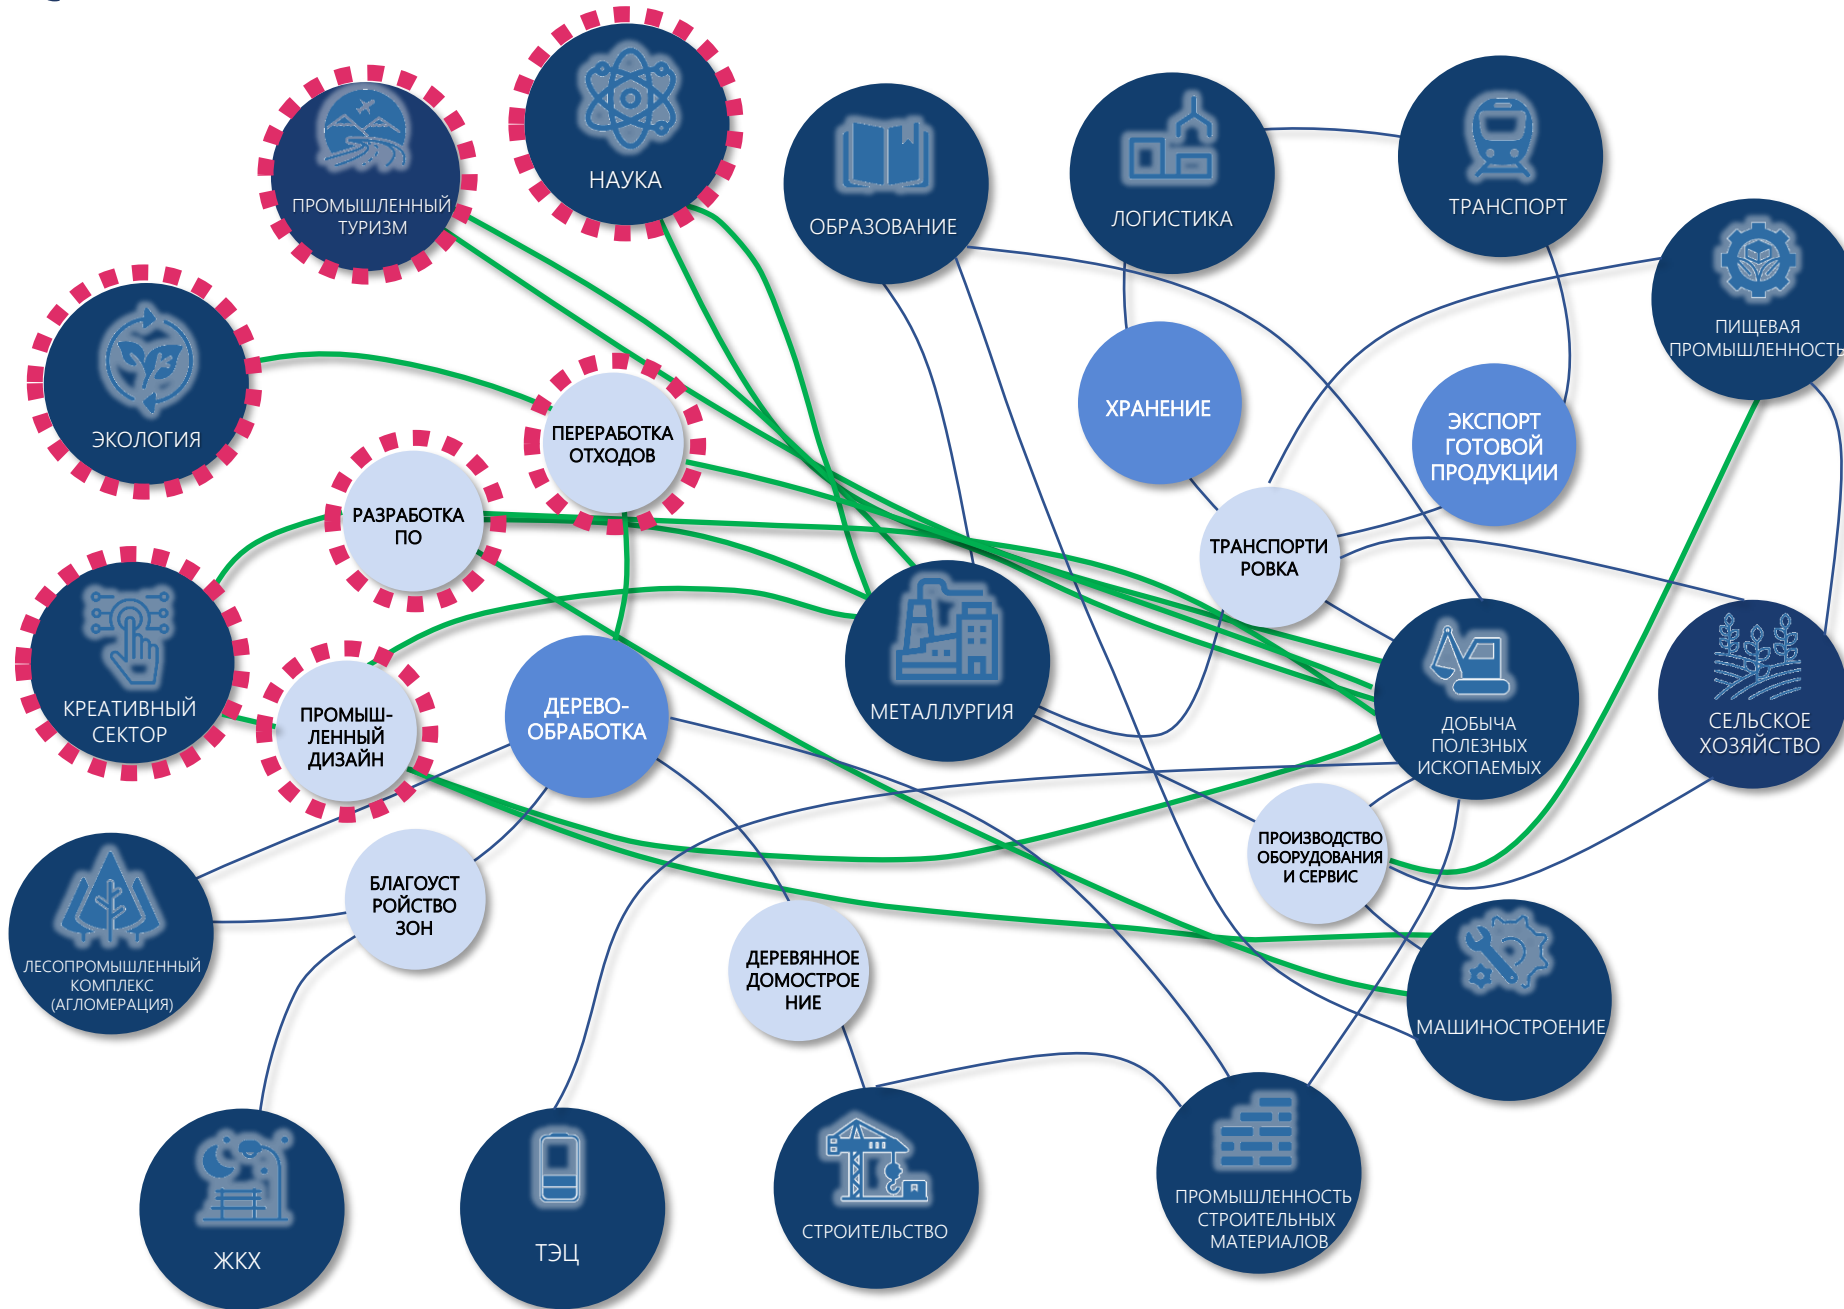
ПРОМЫШЛЕННЫЙ ТУРИЗМ

НАУКА

ОБРАЗОВАНИЕ

ЛОГИСТИКА

ТРАНСПОРТ

ПИЩЕВАЯ ПРОМЫШЛЕННОСТЬ

ЭКОЛОГИЯ

ПЕРЕРАБОТКА ОТХОДОВ

ХРАНЕНИЕ

ЭКСПОРТ ГОТОВОЙ ПРОДУКЦИИ

РАЗРАБОТКА ПО

ТРАНСПОРТИРОВКА

КРЕАТИВНЫЙ СЕКТОР

ПРОМЫШ-ЛЕННЫЙ ДИЗАЙН

ДЕРЕВО-ОБРАБОТКА

МЕТАЛЛУРГИЯ

ДОБЫЧА ПОЛЕЗНЫХ ИСКОПАЕМЫХ

СЕЛЬСКОЕ ХОЗЯЙСТВО

ЛЕСОПРОМЫШЛЕННЫЙ КОМПЛЕКС (АГЛОМЕРАЦИЯ)

БЛАГОУСТРОЙСТВО ЗОН

ПРОИЗВОДСТВО ОБОРУДОВАНИЯ И СЕРВИС

ДЕРЕВЯННОЕ ДОМОСТРОЕНИЕ

МАШИНОСТРОЕНИЕ

ЖКХ

ТЭЦ

СТРОИТЕЛЬСТВО

ПРОМЫШЛЕННОСТЬ СТРОИТЕЛЬНЫХ МАТЕРИАЛОВ